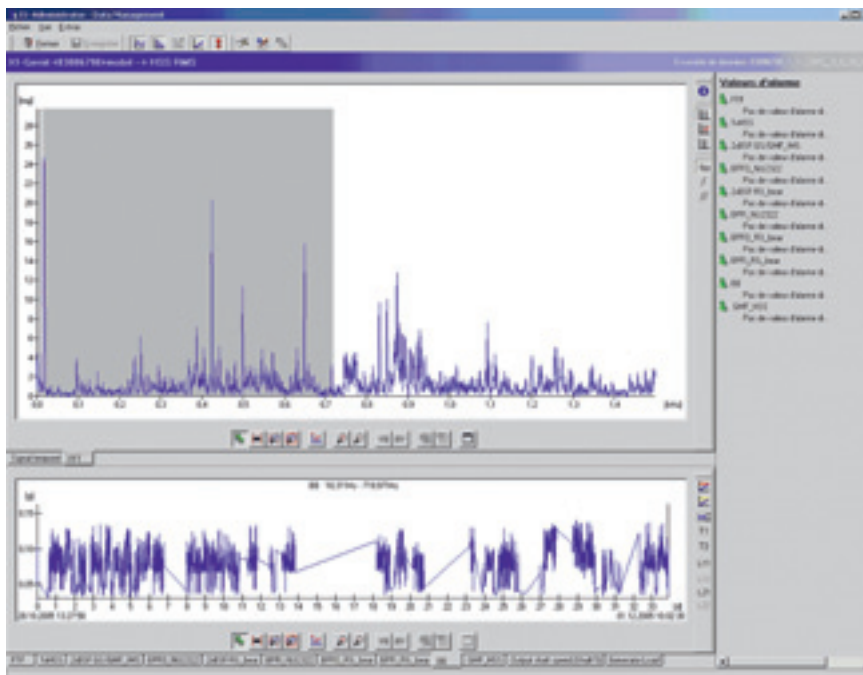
Administrator - Data Management

Valeurs d'alarme

Pas de valeur d'alarme d.
Pas de valeur d'alarme d.
Pas de valeur d'alarme d.
Pas de valeur d'alarme d.
Pas de valeur d'alarme d.
Pas de valeur d'alarme d.
Pas de valeur d'alarme d.
Pas de valeur d'alarme d.
Pas de valeur d'alarme d.
Pas de valeur d'alarme d.
Pas de valeur d'alarme d.

[mg]
28
26
24
22
20
18
16
14
12
10
8
6
4
2
0

0.0 0.1 0.2 0.3 0.4 0.5 0.6 0.7 0.8 0.9 1.0 1.1 1.2 1.3 1.4 [kHz]

[g]
0.75
0.50
0.25

0 1 2 3 4 5 6 7 8 9 10 11 12 13 14 15 16 17 18 19 20 21 22 23 24 25 26 27 28 29 30 31 32 33 [d]